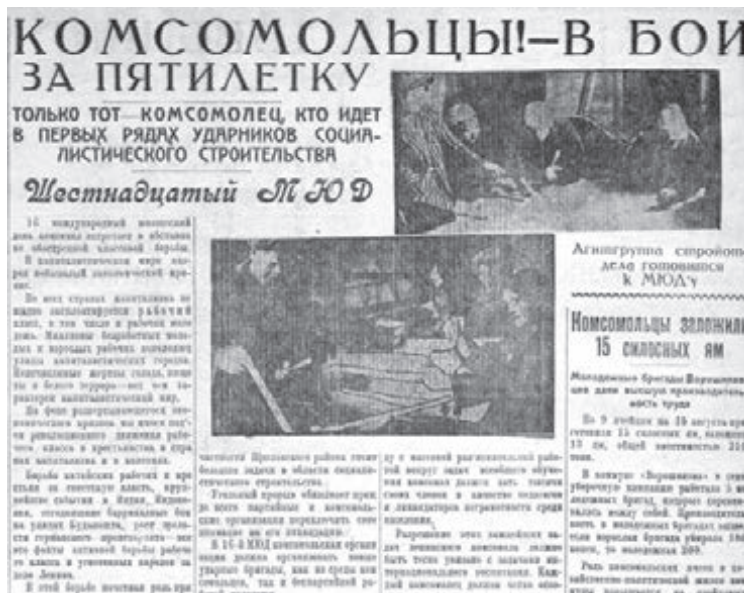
КОМСОМОЛЬЦЫ!—В БОИ
ЗА ПЯТИЛЕТКУ

ТОЛЬКО ТОТ—КОМСОМОЛЕЦ, КТО ИДЕТ В ПЕРВЫХ РЯДАХ УДАРНИКОВ СОЦИАЛИСТИЧЕСКОГО СТРОИТЕЛЬСТВА

Шестнадцатый М Ю Д

16 международный юношеский день молодежь встречает в обстановке обострившейся классовой борьбы. В капиталистическом мире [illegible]

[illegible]

Агитгруппа стройотд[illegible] дело готовится к МЮДу

Комсомольцы заложил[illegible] 15 силосных ям

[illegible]

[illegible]